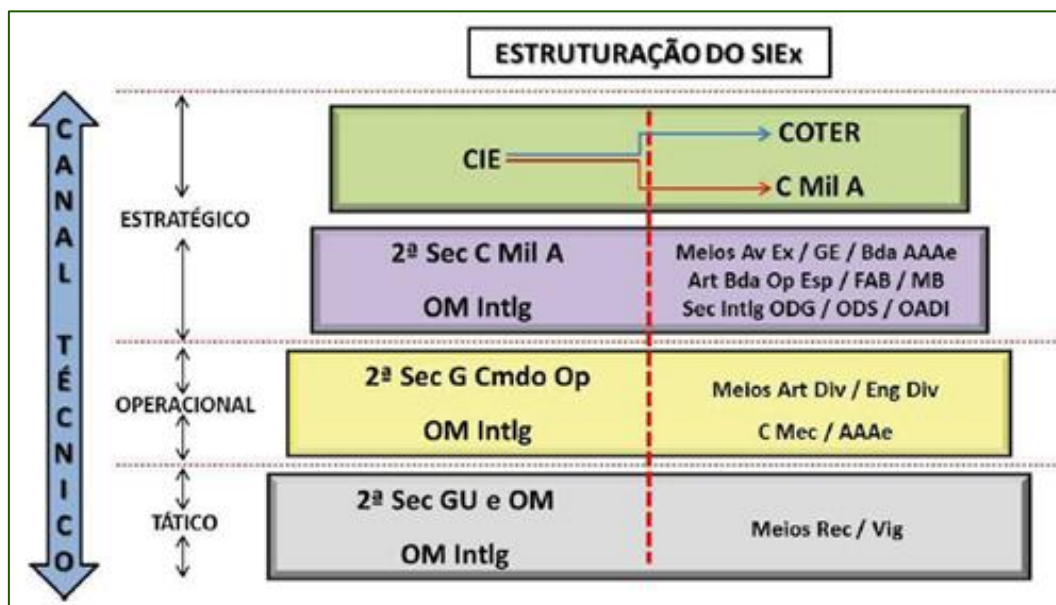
ESTRUTURAÇÃO DO SIEx

CANAL TÉCNICO

ESTRATÉGICO

CIE

COTER

C Mil A

2ª Sec C Mil A

OM Intlg

Meios Av Ex / GE / Bda AAAe
Art Bda Op Esp / FAB / MB
Sec Intlg ODG / ODS / OADI

OPERACIONAL

2ª Sec G Cmdo Op

OM Intlg

Meios Art Div / Eng Div
C Mec / AAAe

TÁTICO

2ª Sec GU e OM

OM Intlg

Meios Rec / Vig